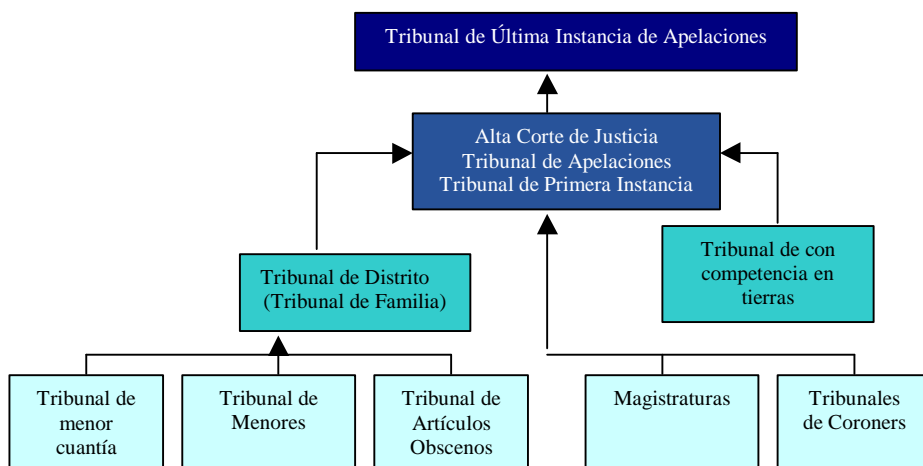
Tribunal de Última Instancia de Apelaciones

Alta Corte de Justicia
Tribunal de Apelaciones
Tribunal de Primera Instancia

Tribunal de Distrito
(Tribunal de Familia)

Tribunal de con competencia en tierras

Tribunal de menor cuantía

Tribunal de Menores

Tribunal de Artículos Obscenos

Magistraturas

Tribunales de Coroners